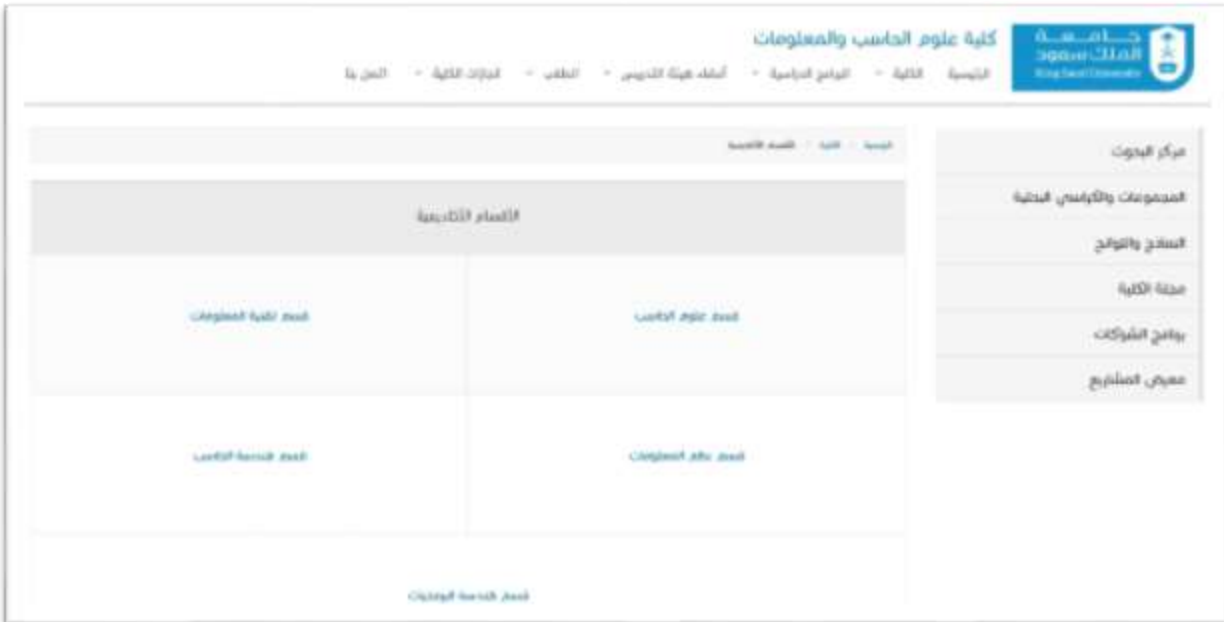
جامعة الملك سعود
King Saud University

كلية علوم الحاسب والمعلومات

الرئيسية الكلية البرامج الدراسية أعضاء هيئة التدريس الطلاب انجازات الكلية اتصل بنا

الرئيسية الكلية الأقسام الأكاديمية

الأقسام الأكاديمية

قسم علوم الحاسب

قسم تقنية المعلومات

قسم نظم المعلومات

قسم هندسة الحاسب

قسم هندسة البرمجيات

مركز البحوث

المجموعات والكراسي البحثية

السلاسل واللوائح

مجلة الكلية

برنامج الشراكات

معرض المشاريع